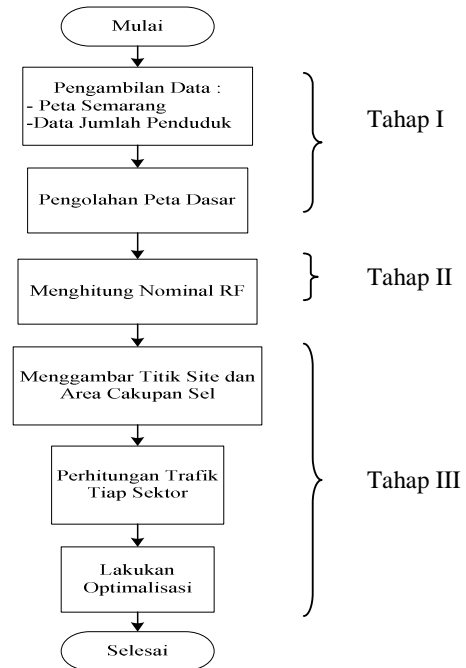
Mulai

Pengambilan Data :
- Peta Semarang
-Data Jumlah Penduduk

Pengolahan Peta Dasar

Tahap I

Menghitung Nominal RF

Tahap II

Menggambar Titik Site dan Area Cakupan Sel

Perhitungan Trafik Tiap Sektor

Lakukan Optimalisasi

Tahap III

Selesai